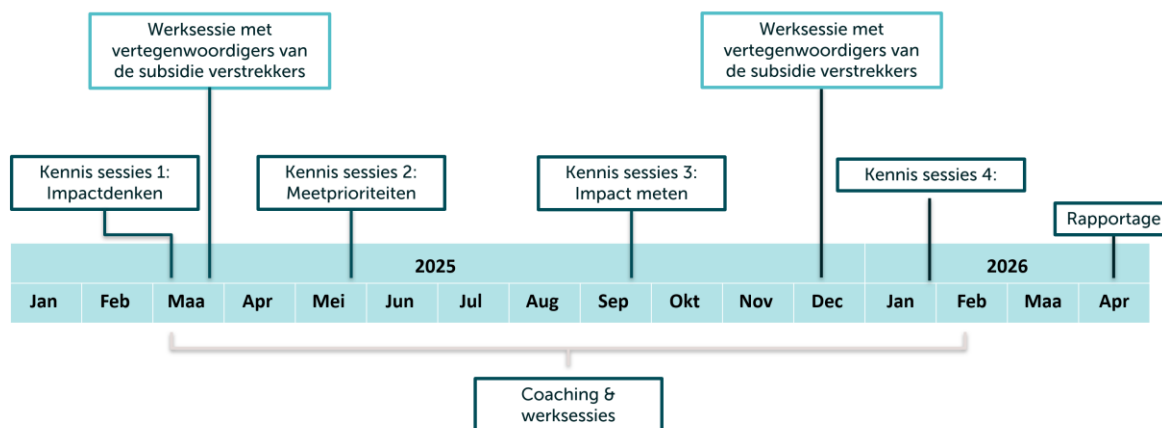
Werksessie met vertegenwoordigers van de subsidie verstrekkers

Werksessie met vertegenwoordigers van de subsidie verstrekkers

Kennis sessies 1: Impactdenken

Kennis sessies 2: Meetprioriteiten

Kennis sessies 3: Impact meten

Kennis sessies 4:

Rapportage

2025

2026

| Jan | Feb | Maa | Apr | Mei | Jun | Jul | Aug | Sep | Okt | Nov | Dec | Jan | Feb | Maa | Apr |
|---|---|---|---|---|---|---|---|---|---|---|---|---|---|---|---|

Coaching & werksessies